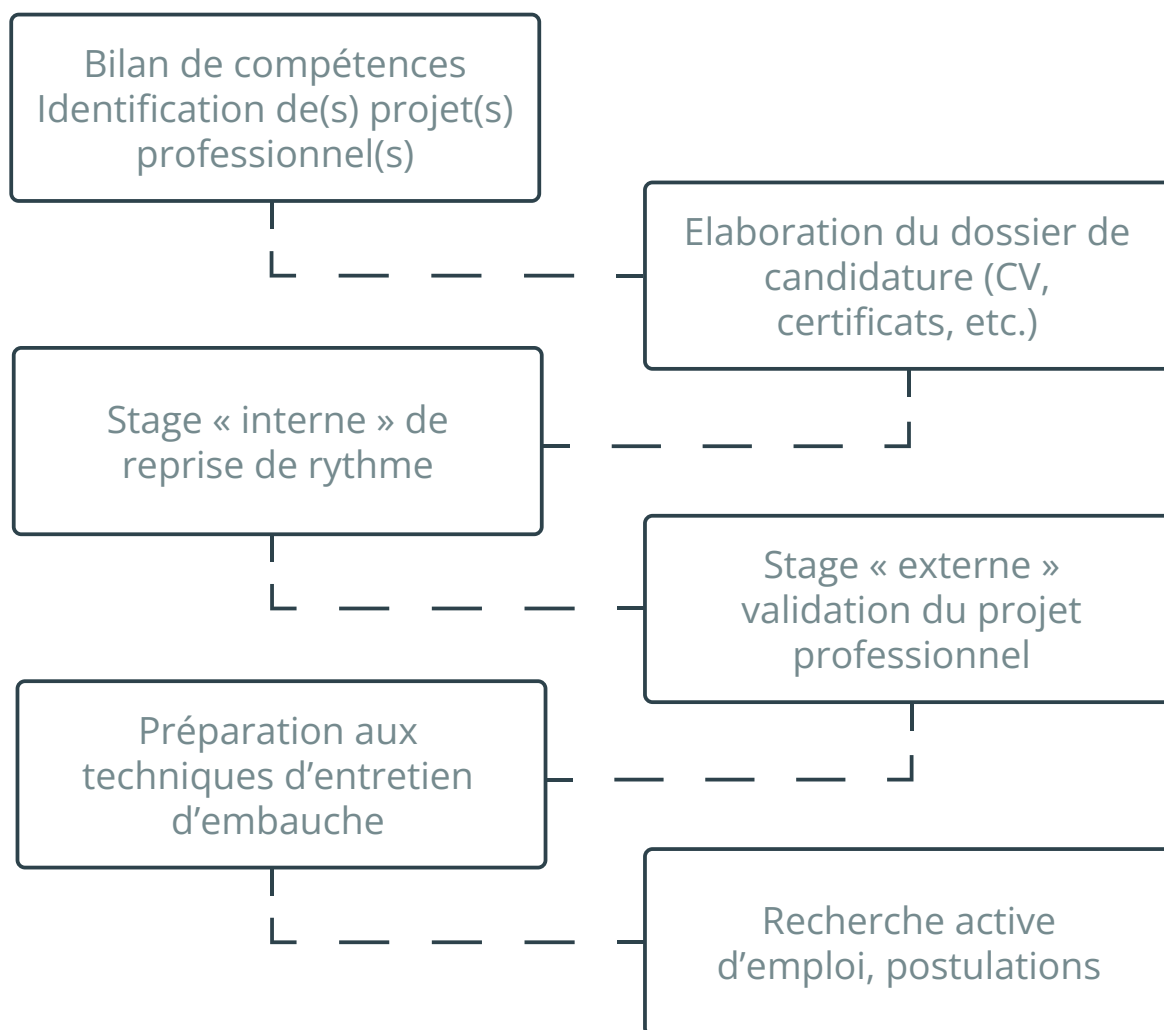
Bilan de compétences
Identification de(s) projet(s) professionnel(s)

Elaboration du dossier de candidature (CV, certificats, etc.)

Stage « interne » de reprise de rythme

Stage « externe » validation du projet professionnel

Préparation aux techniques d’entretien d’embauche

Recherche active d’emploi, postulations